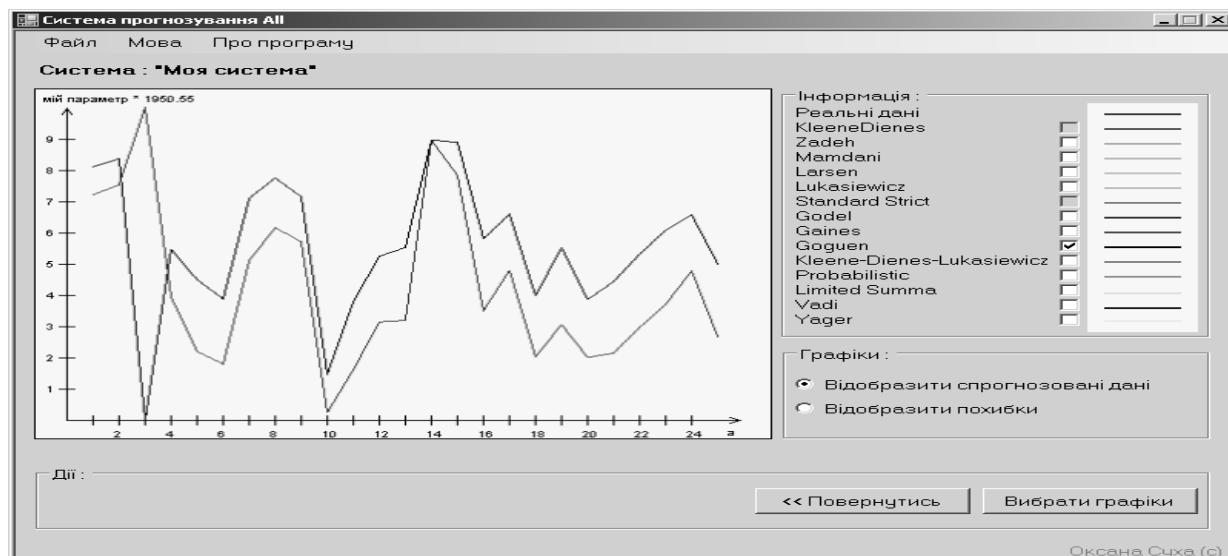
Система прогнозування All

Файл Мова Про програму

Система : "Моя система"

мій параметр * 1950.55

9
8
7
6
5
4
3
2
1

2 4 6 8 10 12 14 16 18 20 22 24 a

Інформація :
Реальні дані
KleeneDienes
Zadeh
Mamdani
Larsen
Lukasiewicz
Standard Strict
Godel
Gaines
Goguen
Kleene-Dienes-Lukasiewicz
Probabilistic
Limited Summa
Vadi
Yager

Графіки :
Відобразити спрогнозовані дані
Відобразити похибки

Дії :

<< Повернутись
Вибрати графіки

Оксана Суха (с)